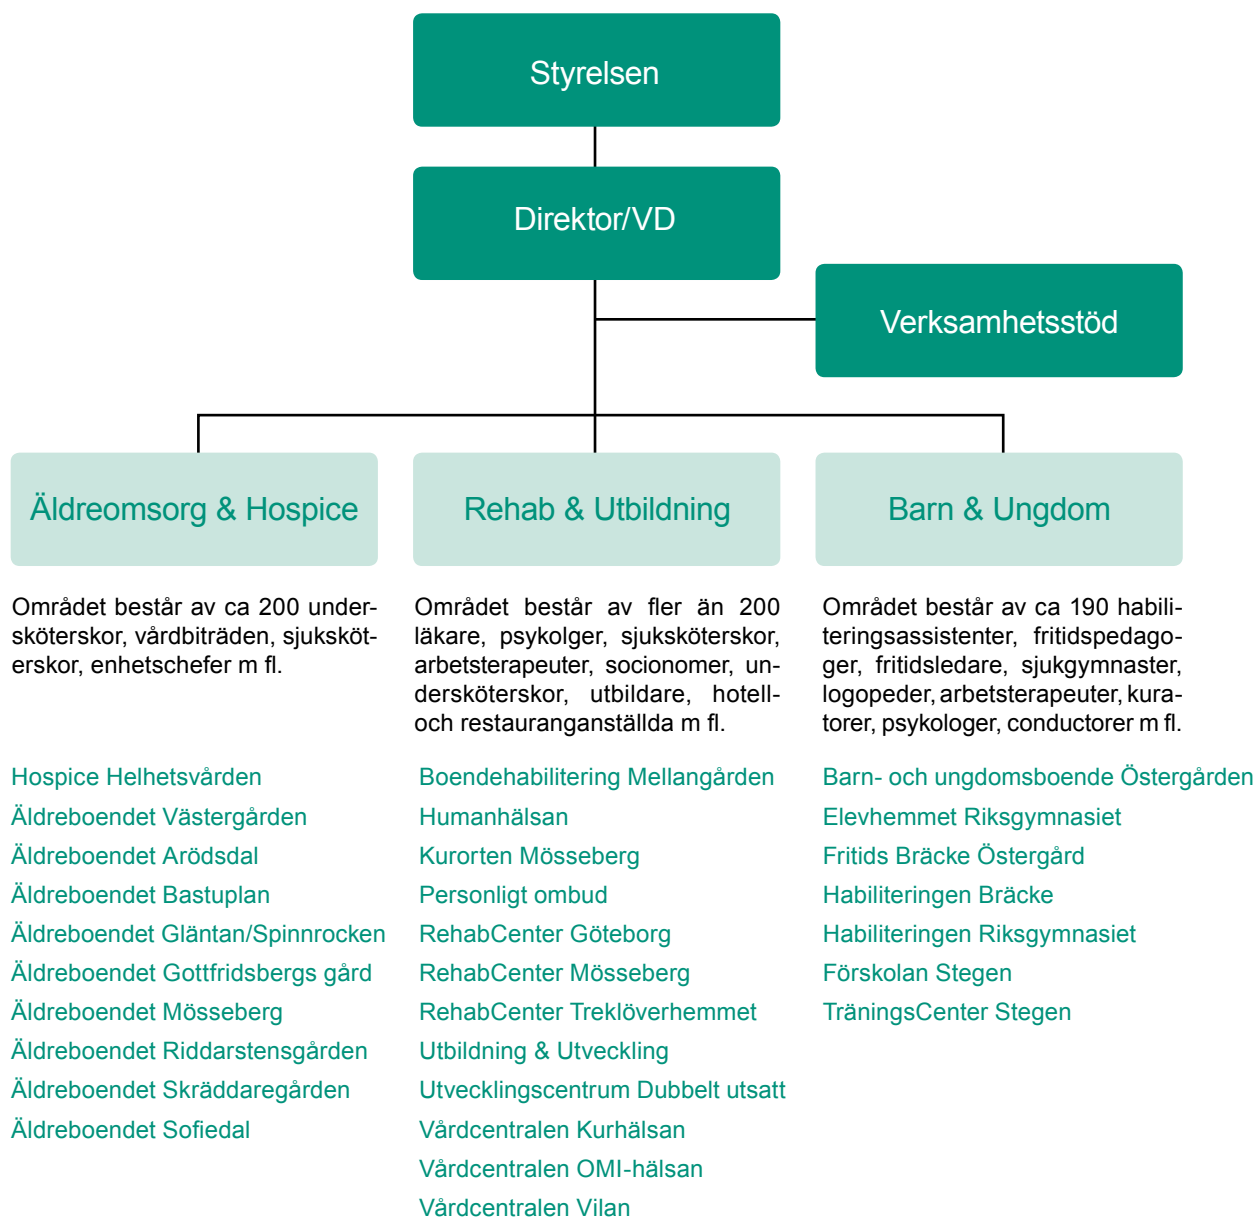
Styrelsen

Direktor/VD

Verksamhetsstöd

Äldreomsorg & Hospice

Rehab & Utbildning

Barn & Ungdom

Området består av ca 200 undersköterskor, vårdbiträden, sjuksköterskor, enhetschefer m fl.

Hospice Helhetsvården
Äldreboendet Västergården
Äldreboendet Arödsdal
Äldreboendet Bastuplan
Äldreboendet Gläntan/Spinnrocken
Äldreboendet Gottfridsbergs gård
Äldreboendet Mösseberg
Äldreboendet Riddarstensgården
Äldreboendet Skräddaregården
Äldreboendet Sofiedal

Området består av fler än 200 läkare, psykolger, sjuksköterskor, arbetsterapeuter, socionomer, undersköterskor, utbildare, hotell- och restauranganställda m fl.

Boendehabilitering Mellangården
Humanhälsan
Kurorten Mösseberg
Personligt ombud
RehabCenter Göteborg
RehabCenter Mösseberg
RehabCenter Treklöverhemmet
Utbildning & Utveckling
Utvecklingscentrum Dubbelt utsatt
Vårdcentralen Kurhälsan
Vårdcentralen OMI-hälsan
Vårdcentralen Vilan

Området består av ca 190 habiliteringsassistenter, fritidspedagoger, fritidsledare, sjukgymnaster, logopeder, arbetsterapeuter, kuratorer, psykologer, conductorer m fl.

Barn- och ungdomsboende Östergården
Elevhemmet Riksgymnasiet
Fritids Bräcke Östergård
Habiliteringen Bräcke
Habiliteringen Riksgymnasiet
Förskolan Stegen
TräningsCenter Stegen